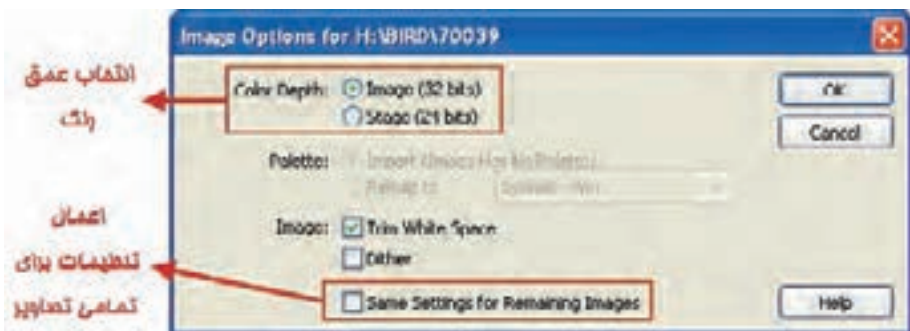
Image Options for H:\BIRD\70039

انتخاب عمق رنگ

Color Depth: Image (32 bits)
Stage (24 bits)

OK
Cancel

Palette: Import (Image Has No Palette)
Remap to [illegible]

اعمال تنظیمات برای تمامی تصاویر

Image: Trim White Space
Dither

Same Settings for Remaining Images

Help